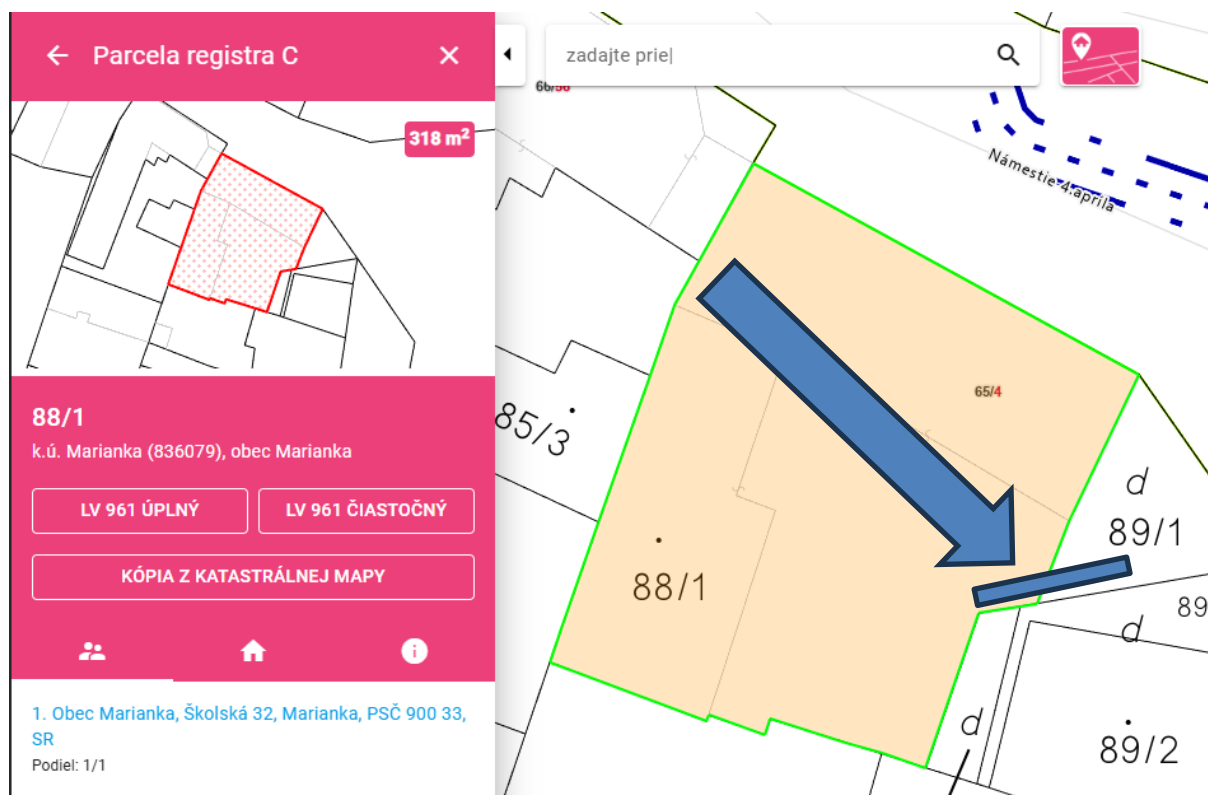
Parcela registra C

318 m$^2$

88/1
k.ú. Marianka (836079), obec Marianka

LV 961 ÚPLNÝ
LV 961 ČIASTOČNÝ
KÓPIA Z KATASTRÁLNEJ MAPY

1. Obec Marianka, Školská 32, Marianka, PSČ 900 33, SR
Podiel: 1/1

zadajte prie|

66/56
Námestie 4.apríla
65/4
85/3
d
89/1
88/1
89
d
d
89/2